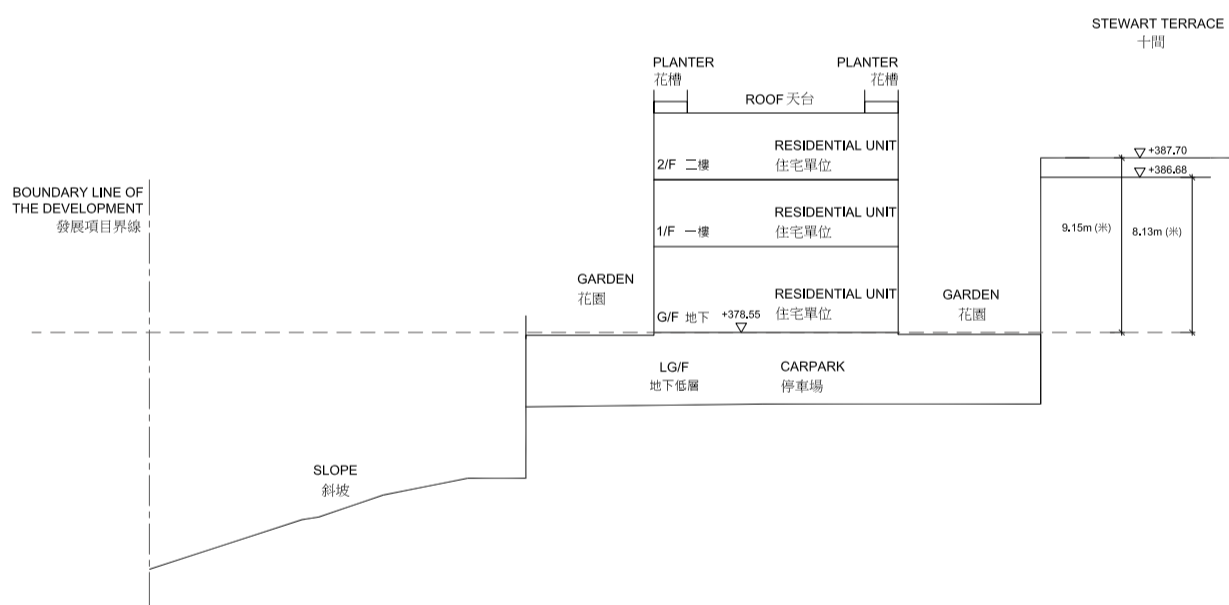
STEWART TERRACE
十間

PLANTER
花槽

PLANTER
花槽

ROOF 天台

RESIDENTIAL UNIT
住宅單位

2/F 二樓

+387.70

+386.68

BOUNDARY LINE OF THE DEVELOPMENT
發展項目界線

RESIDENTIAL UNIT
住宅單位

1/F 一樓

9.15m (米)

8.13m (米)

GARDEN
花園

RESIDENTIAL UNIT
住宅單位

G/F 地下

+378.55

GARDEN
花園

LG/F
地下低層

CARPARK
停車場

SLOPE
斜坡